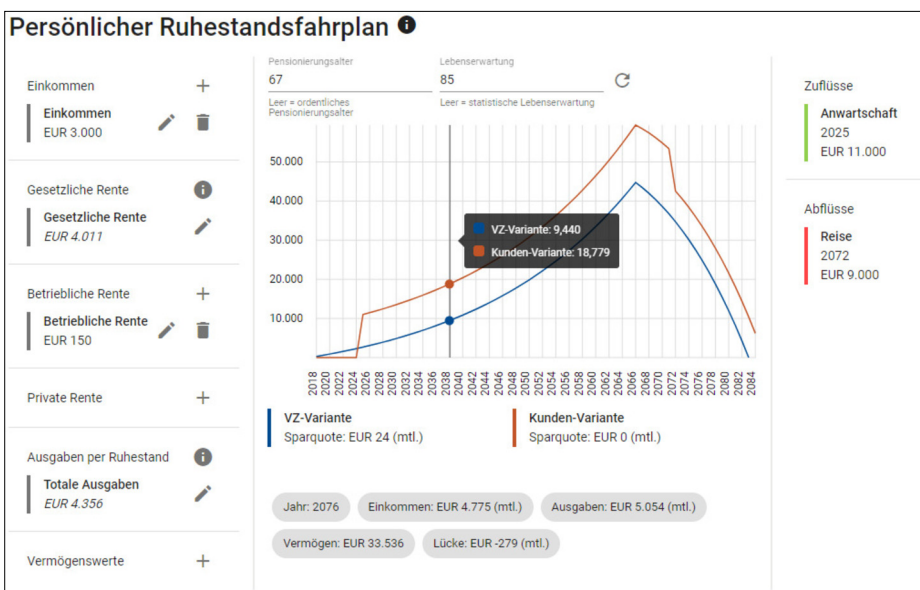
Persönlicher Ruhestandsfahrplan

Einkommen
Einkommen
EUR 3.000

Gesetzliche Rente
Gesetzliche Rente
EUR 4.011

Betriebliche Rente
Betriebliche Rente
EUR 150

Private Rente

Ausgaben per Ruhestand
Totale Ausgaben
EUR 4.356

Vermögenswerte

Pensionierungsalter
67
Leer = ordentliches Pensionierungsalter

Lebenserwartung
85
Leer = statistische Lebenserwartung

50.000
40.000
30.000
20.000
10.000

VZ-Variante: 9,440
Kunden-Variante: 18,779

2018 2020 2022 2024 2026 2028 2030 2032 2034 2036 2038 2040 2042 2044 2046 2048 2050 2052 2054 2056 2058 2060 2062 2064 2066 2068 2070 2072 2074 2076 2078 2080 2082 2084

VZ-Variante
Sparquote: EUR 24 (mtl.)

Kunden-Variante
Sparquote: EUR 0 (mtl.)

Jahr: 2076
Einkommen: EUR 4.775 (mtl.)
Ausgaben: EUR 5.054 (mtl.)
Vermögen: EUR 33.536
Lücke: EUR -279 (mtl.)

Zuflüsse
Anwartschaft
2025
EUR 11.000

Abflüsse
Reise
2072
EUR 9.000